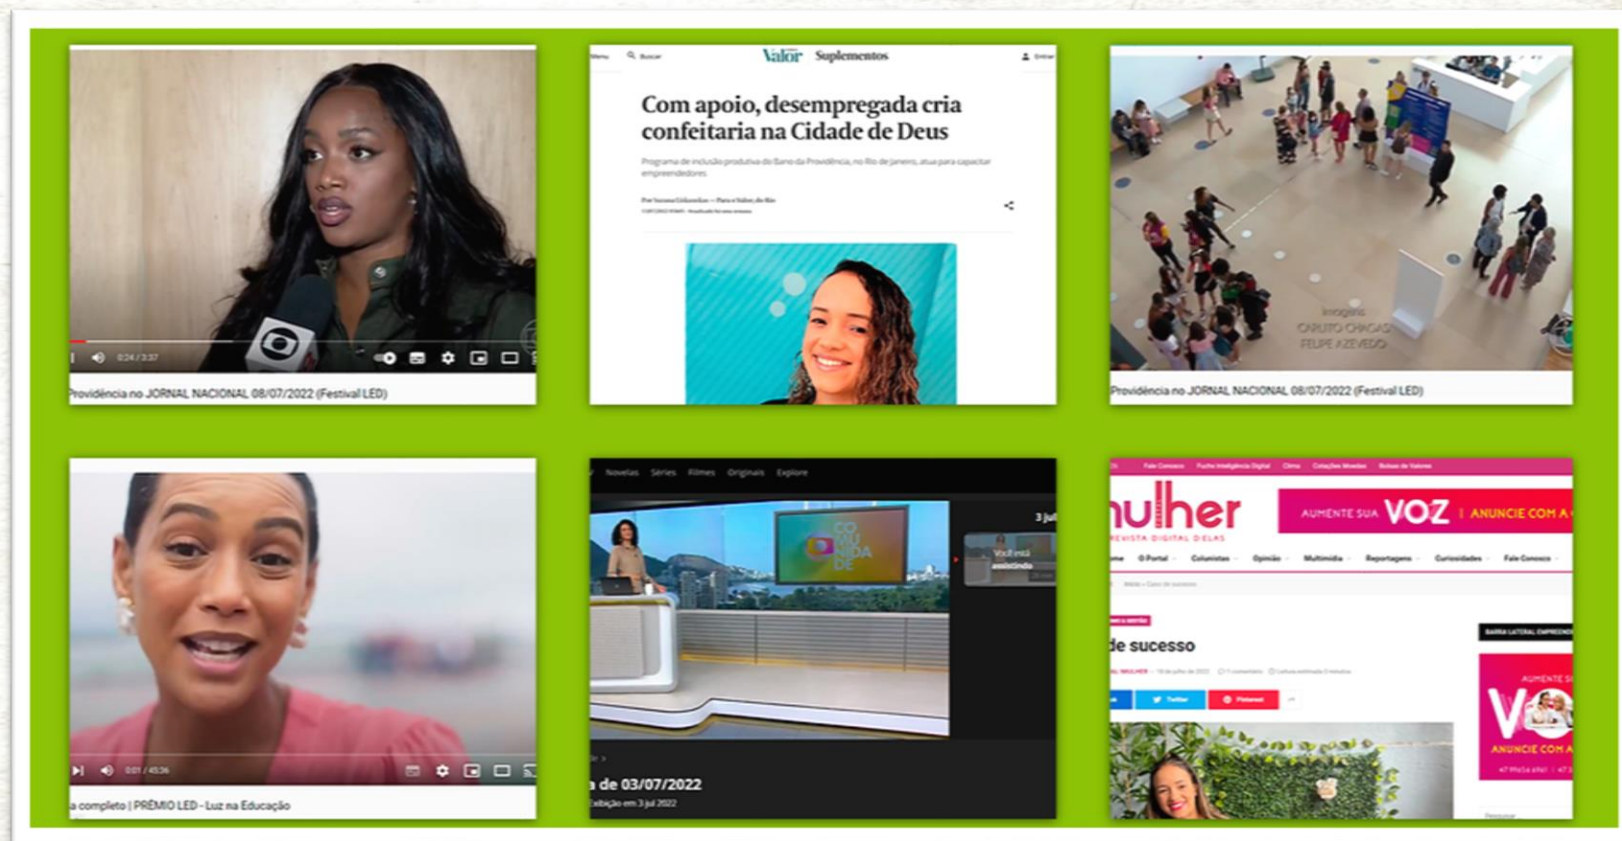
0:24 / 3:37

Providência no JORNAL NACIONAL 08/07/2022 (Festival LED)

Menu Buscar Valor Suplementos Entrar

Com apoio, desempregada cria confeitaria na Cidade de Deus

Programa de inclusão produtiva do Banco da Providência, no Rio de Janeiro, atua para capacitar empreendedores

Por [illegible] — Para o Valor, do Rio

Imagens CARLITO CHAGAS FELIPE AZEVEDO

Providência no JORNAL NACIONAL 08/07/2022 (Festival LED)

0:01 / 45:36

a completo | PRÊMIO LED - Luz na Educação

Novelas Séries Filmes Originais Explore

COMUNIDADE

3 jul

Você está assistindo

a de 03/07/2022

Exibição em 3 jul 2022

Fale Conosco

nulher

REVISTA DIGITAL D'ELAS

AUMENTE SUA VOZ | ANUNCIE COM A

O Portal Colunistas Opinião Multimídia Reportagens Curiosidades Fale Conosco

de sucesso

Twitter Pinterest

AUMENTE S VO ANUNCIE COM A